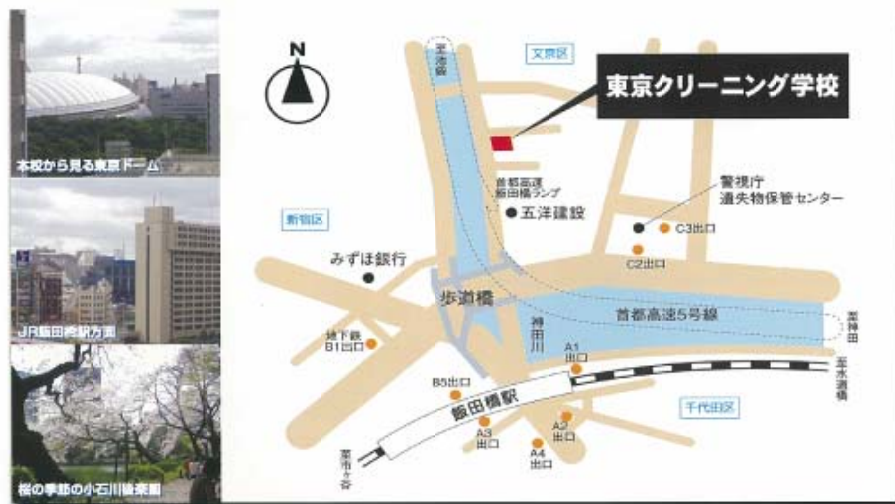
本校から見る東京ドーム

JR飯田橋駅方面

桜の季節の小石川後楽園

N

至池袋

文京区

東京クリーニング学校

首都高速
飯田橋ランプ

五洋建設

警視庁
遺失物保管センター

新宿区

C3出口

C2出口

みずほ銀行

歩道橋

首都高速5号線

至神田

神田川

地下鉄
B1出口

A1
出口

至水道橋

B5出口

飯田橋駅

千代田区

A2
出口

A3
出口

A4
出口

至市ヶ谷